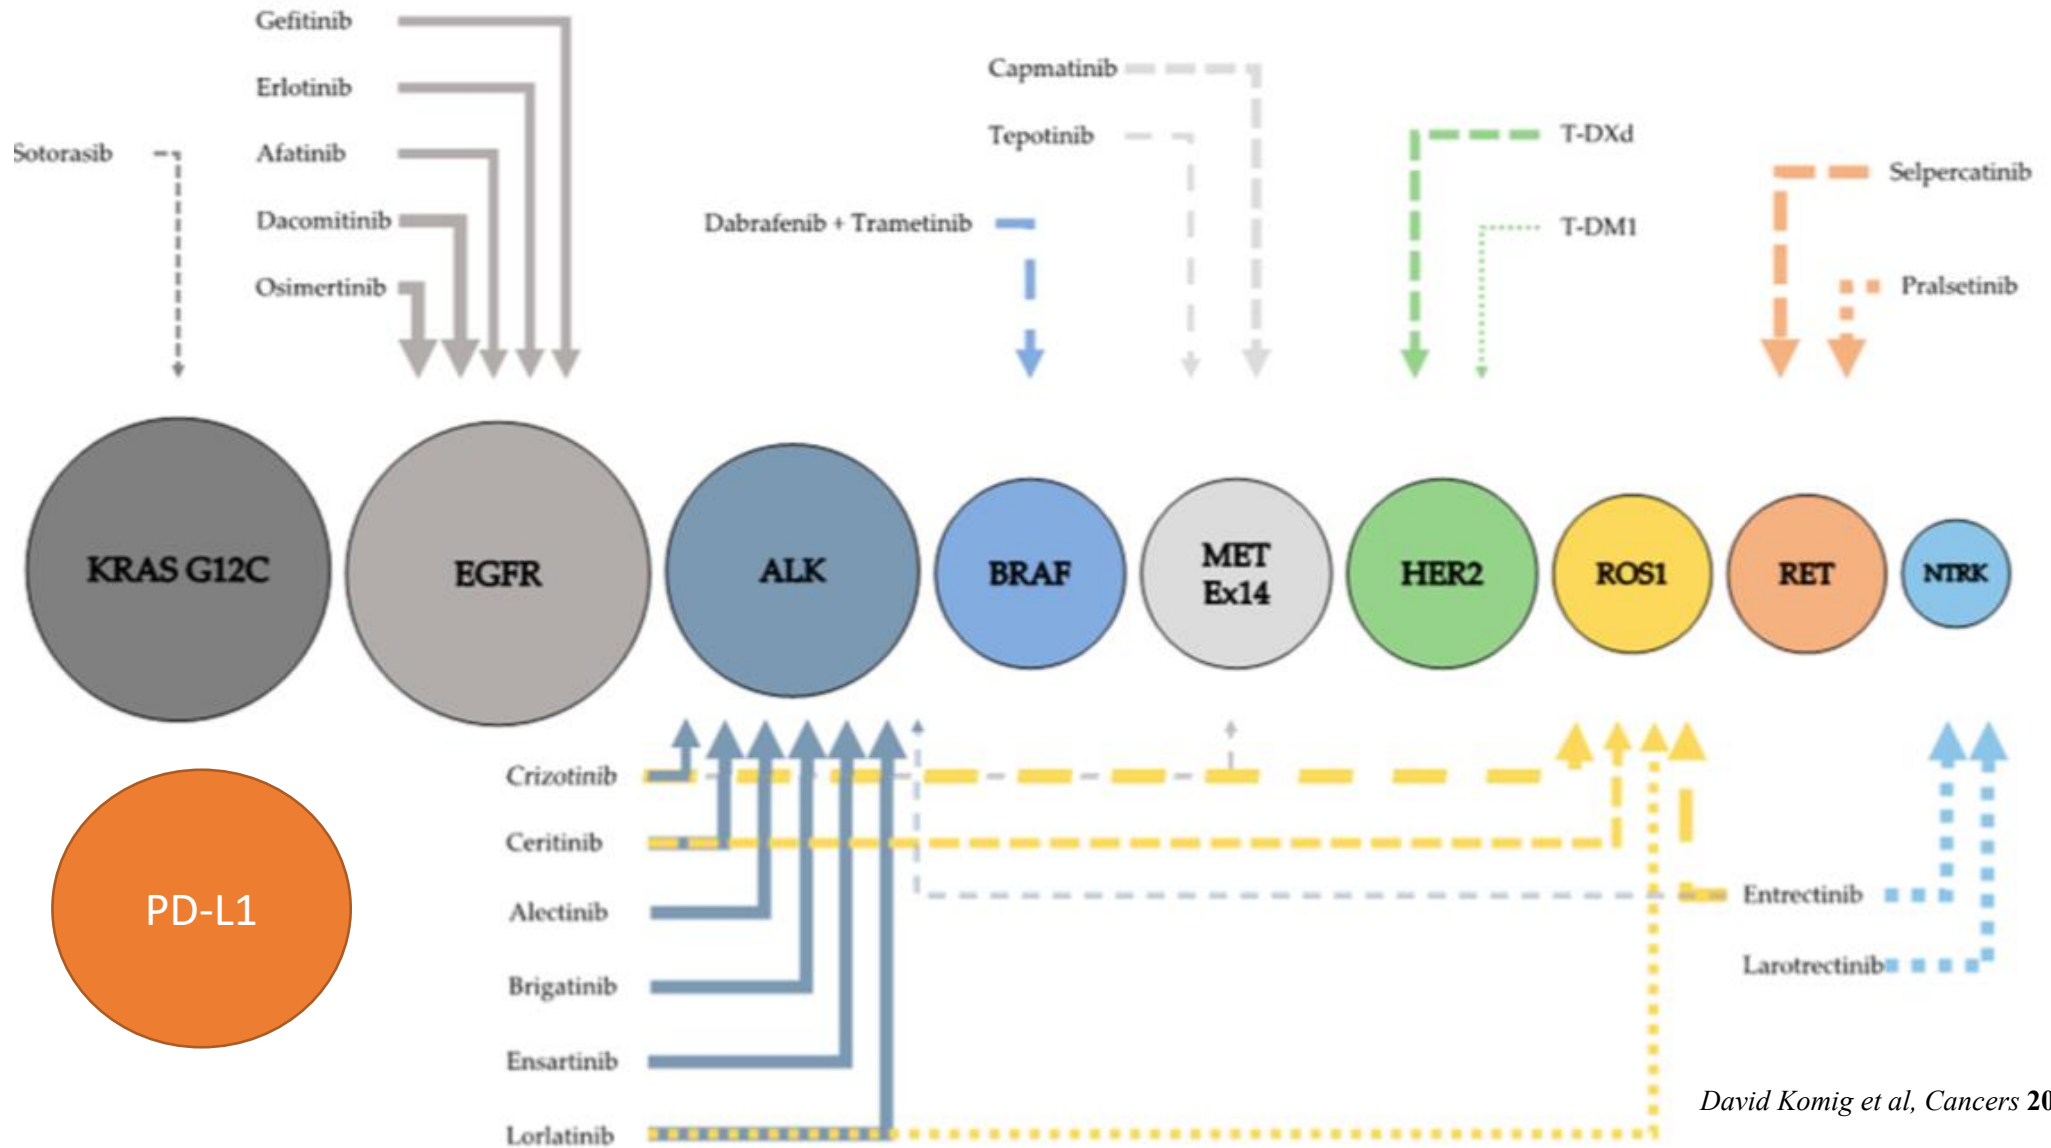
Gefitinib

Erlotinib

Afatinib

Dacomitinib

Osimertinib

Sotorasib

Capmatinib

Tepotinib

Dabrafenib + Trametinib

T-DXd

T-DM1

Selpercatinib

Pralsetinib

KRAS G12C

EGFR

ALK

BRAF

MET Ex14

HER2

ROS1

RET

NTRK

PD-L1

Crizotinib

Ceritinib

Alectinib

Brigatinib

Ensartinib

Lorlatinib

Entrectinib

Larotrectinib

David Komig et al, Cancers 20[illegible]